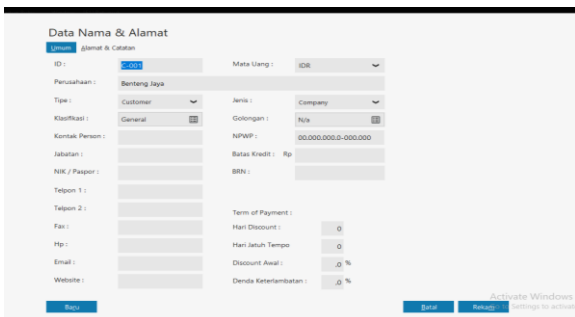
Data Nama & Alamat

Umum Alamat & Catatan

ID : C-001

Mata Uang : IDR

Perusahaan : Benteng Jaya

Tipe : Customer

Jenis : Company

Klasifikasi : General

Golongan : N/a

Kontak Person :

NPWP : 00.000.000.0-000.000

Jabatan :

Batas Kredit : Rp

NIK / Paspor :

BRN :

Telpon 1 :

Telpon 2 :

Term of Payment :

Fax :

Hari Discount : 0

Hp :

Hari Jatuh Tempo 0

Email :

Discount Awal : ,0 %

Website :

Denda Keterlambatan : ,0 %

Baru

Batal

Rekam

Activate Windows
Go to Settings to activate